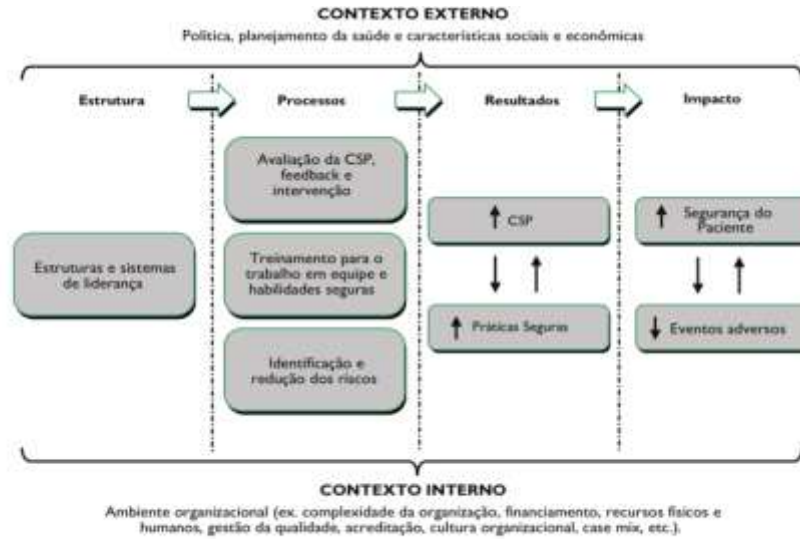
CONTEXTO EXTERNO

Política, planejamento da saúde e características sociais e econômicas

Estrutura

Processos

Resultados

Impacto

Avaliação da CSP, feedback e intervenção

Treinamento para o trabalho em equipe e habilidades seguras

Identificação e redução dos riscos

Estruturas e sistemas de liderança

↑ CSP

↑ Práticas Seguras

↑ Segurança do Paciente

↓ Eventos adversos

CONTEXTO INTERNO

Ambiente organizacional (ex. complexidade da organização, financiamento, recursos físicos e humanos, gestão da qualidade, acreditação, cultura organizacional, case mix, etc.).